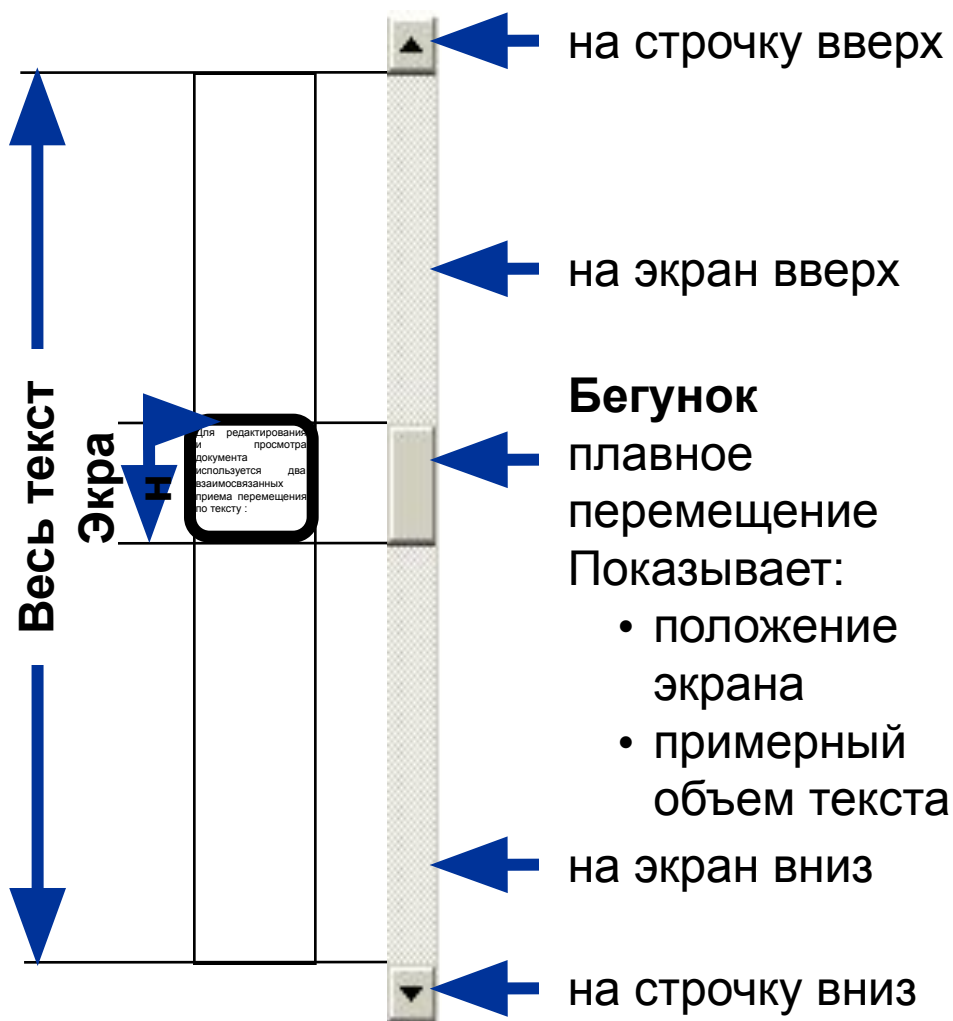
Весь текст

Экран

Для редактирования и просмотра документа используется два взаимосвязанных приема перемещения по тексту :

на строчку вверх

на экран вверх

**Бегунок**
плавное перемещение
Показывает:
• положение экрана
• примерный объем текста

на экран вниз

на строчку вниз